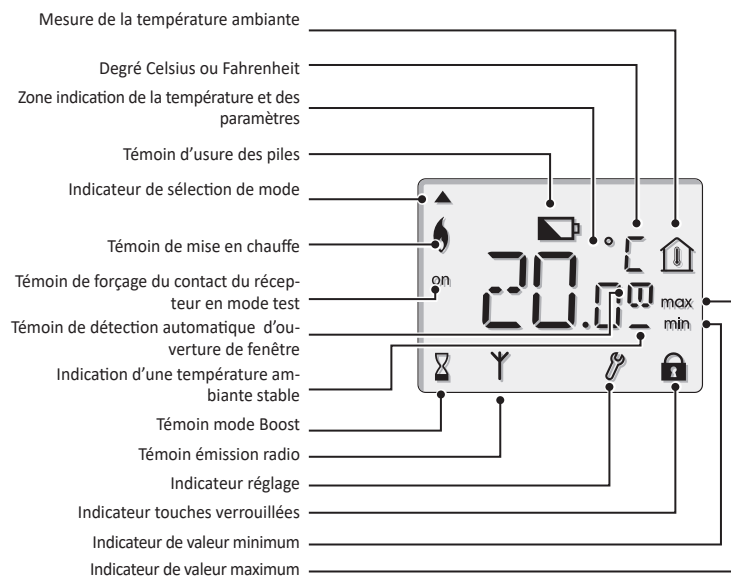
Mesure de la température ambiante

Degré Celsius ou Fahrenheit

Zone indication de la température et des paramètres

Témoin d'usure des piles

Indicateur de sélection de mode

Témoin de mise en chauffe

Témoin de forçage du contact du récepteur en mode test

Témoin de détection automatique d'ouverture de fenêtre

Indication d'une température ambiante stable

Témoin mode Boost

Témoin émission radio

Indicateur réglage

Indicateur touches verrouillées

Indicateur de valeur minimum

Indicateur de valeur maximum

°C

on

20.0

max

min